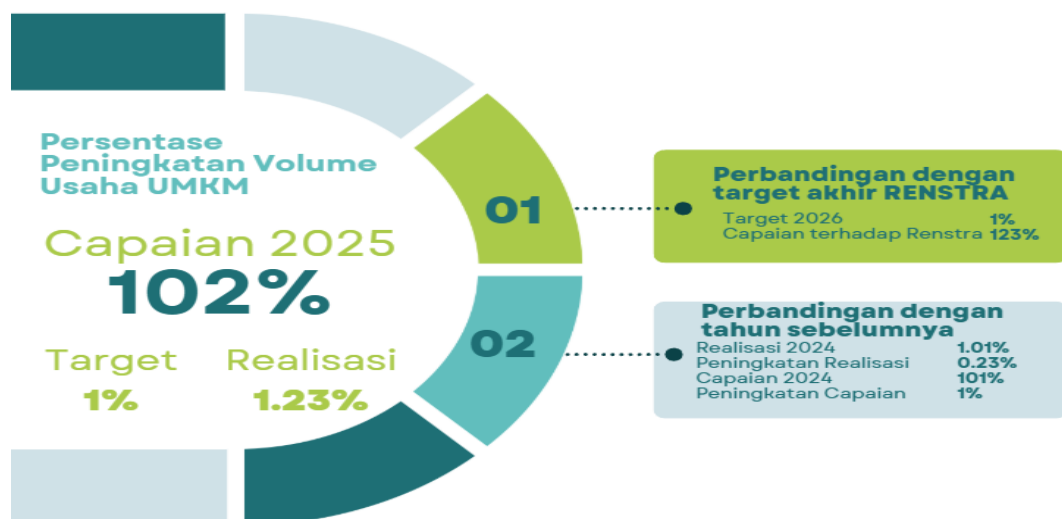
Persentase Peningkatan Volume Usaha UMKM

Capaian 2025
102%

Target
1%

Realisasi
1.23%

01

02

Perbandingan dengan target akhir RENSTRA

| | |
|---|---|
| Target 2026 | 1% |
| Capaian terhadap Renstra | 123% |

Perbandingan dengan tahun sebelumnya

| | |
|---|---|
| Realisasi 2024 | 1.01% |
| Peningkatan Realisasi | 0.23% |
| Capaian 2024 | 101% |
| Peningkatan Capaian | 1% |